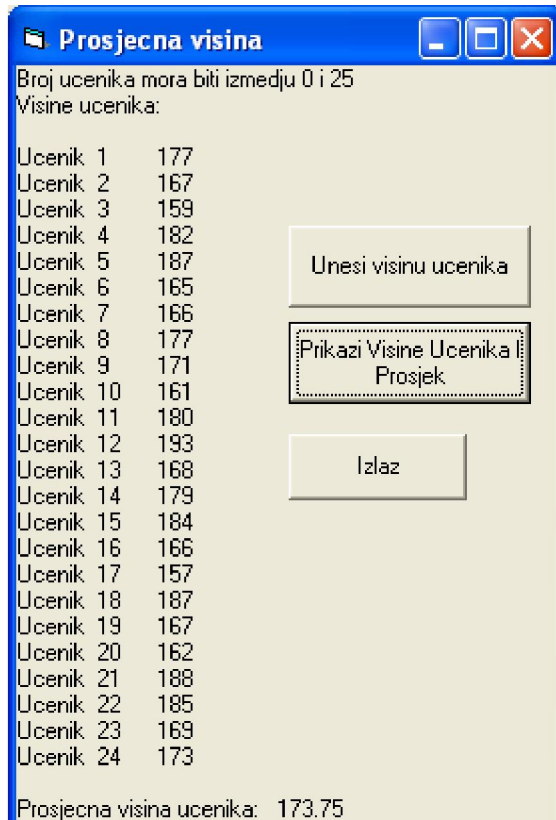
Prosjecna visina

Broj ucenika mora biti izmedju 0 i 25
Visine ucenika:

Ucenik 1 177
Ucenik 2 167
Ucenik 3 159
Ucenik 4 182
Ucenik 5 187
Ucenik 6 165
Ucenik 7 166
Ucenik 8 177
Ucenik 9 171
Ucenik 10 161
Ucenik 11 180
Ucenik 12 193
Ucenik 13 168
Ucenik 14 179
Ucenik 15 184
Ucenik 16 166
Ucenik 17 157
Ucenik 18 187
Ucenik 19 167
Ucenik 20 162
Ucenik 21 188
Ucenik 22 185
Ucenik 23 169
Ucenik 24 173

Prosjecna visina ucenika: 173.75

Unesi visinu ucenika

Prikazi Visine Ucenika I Prosjek

Izlaz